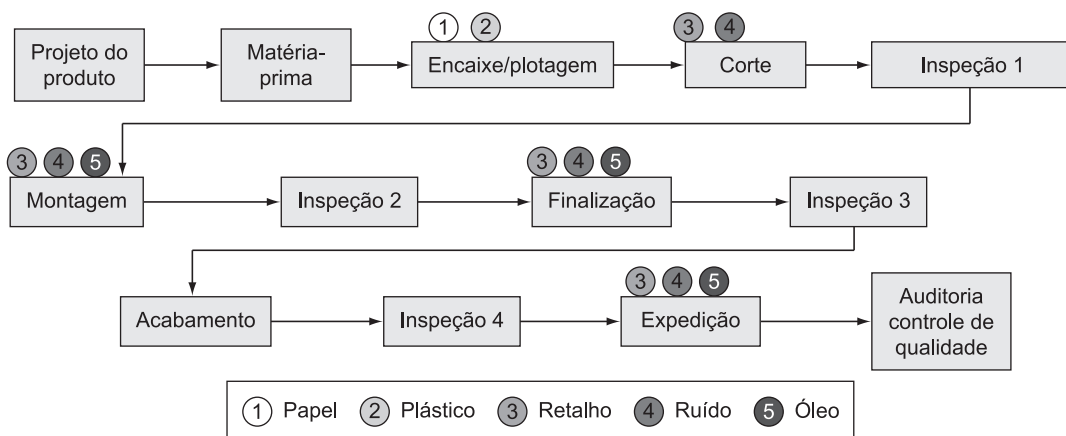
Projeto do produto

Matéria-prima

1 2
Encaixe/plotagem

3 4
Corte

Inspeção 1

3 4 5
Montagem

Inspeção 2

3 4 5
Finalização

Inspeção 3

Acabamento

Inspeção 4

3 4 5
Expedição

Auditoria controle de qualidade

1 Papel 2 Plástico 3 Retalho 4 Ruído 5 Óleo